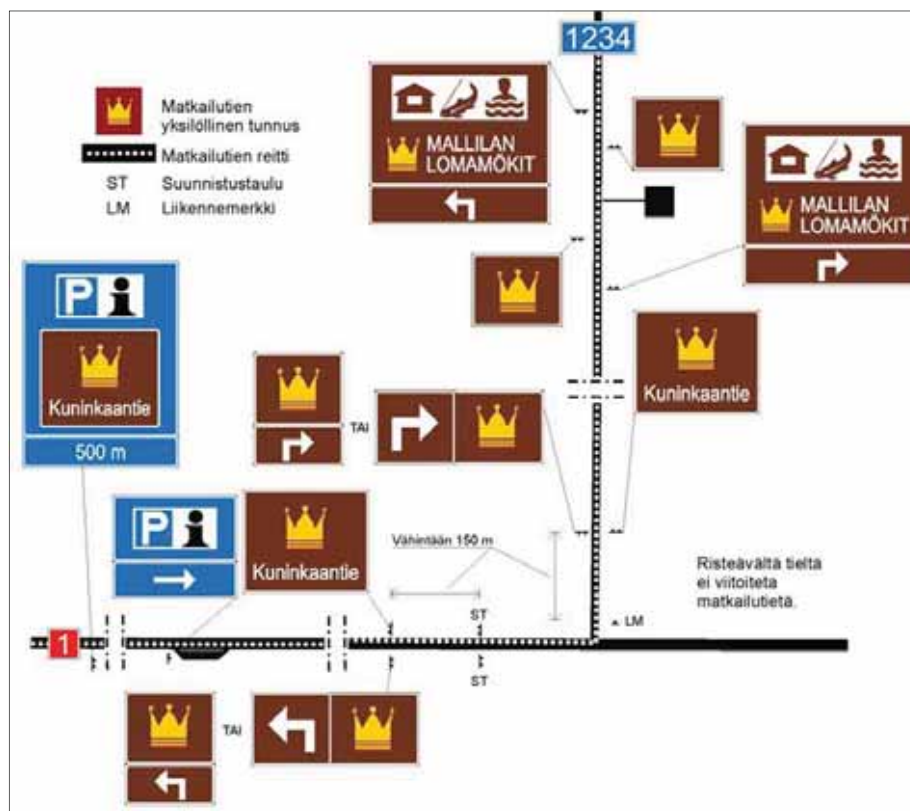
Matkailutien yksilöllinen tunnus

Matkailutien reitti

ST Suunnistustaulu

LM Liikennemerkki

1234

MALLILAN LOMAMÖKIT

MALLILAN LOMAMÖKIT

Kuninkaantie

500 m

TAI

Kuninkaantie

Kuninkaantie

Vähintään 150 m

ST

Risteävältä tieltä ei viitoiteta matkailutietä.

LM

1

ST

TAI